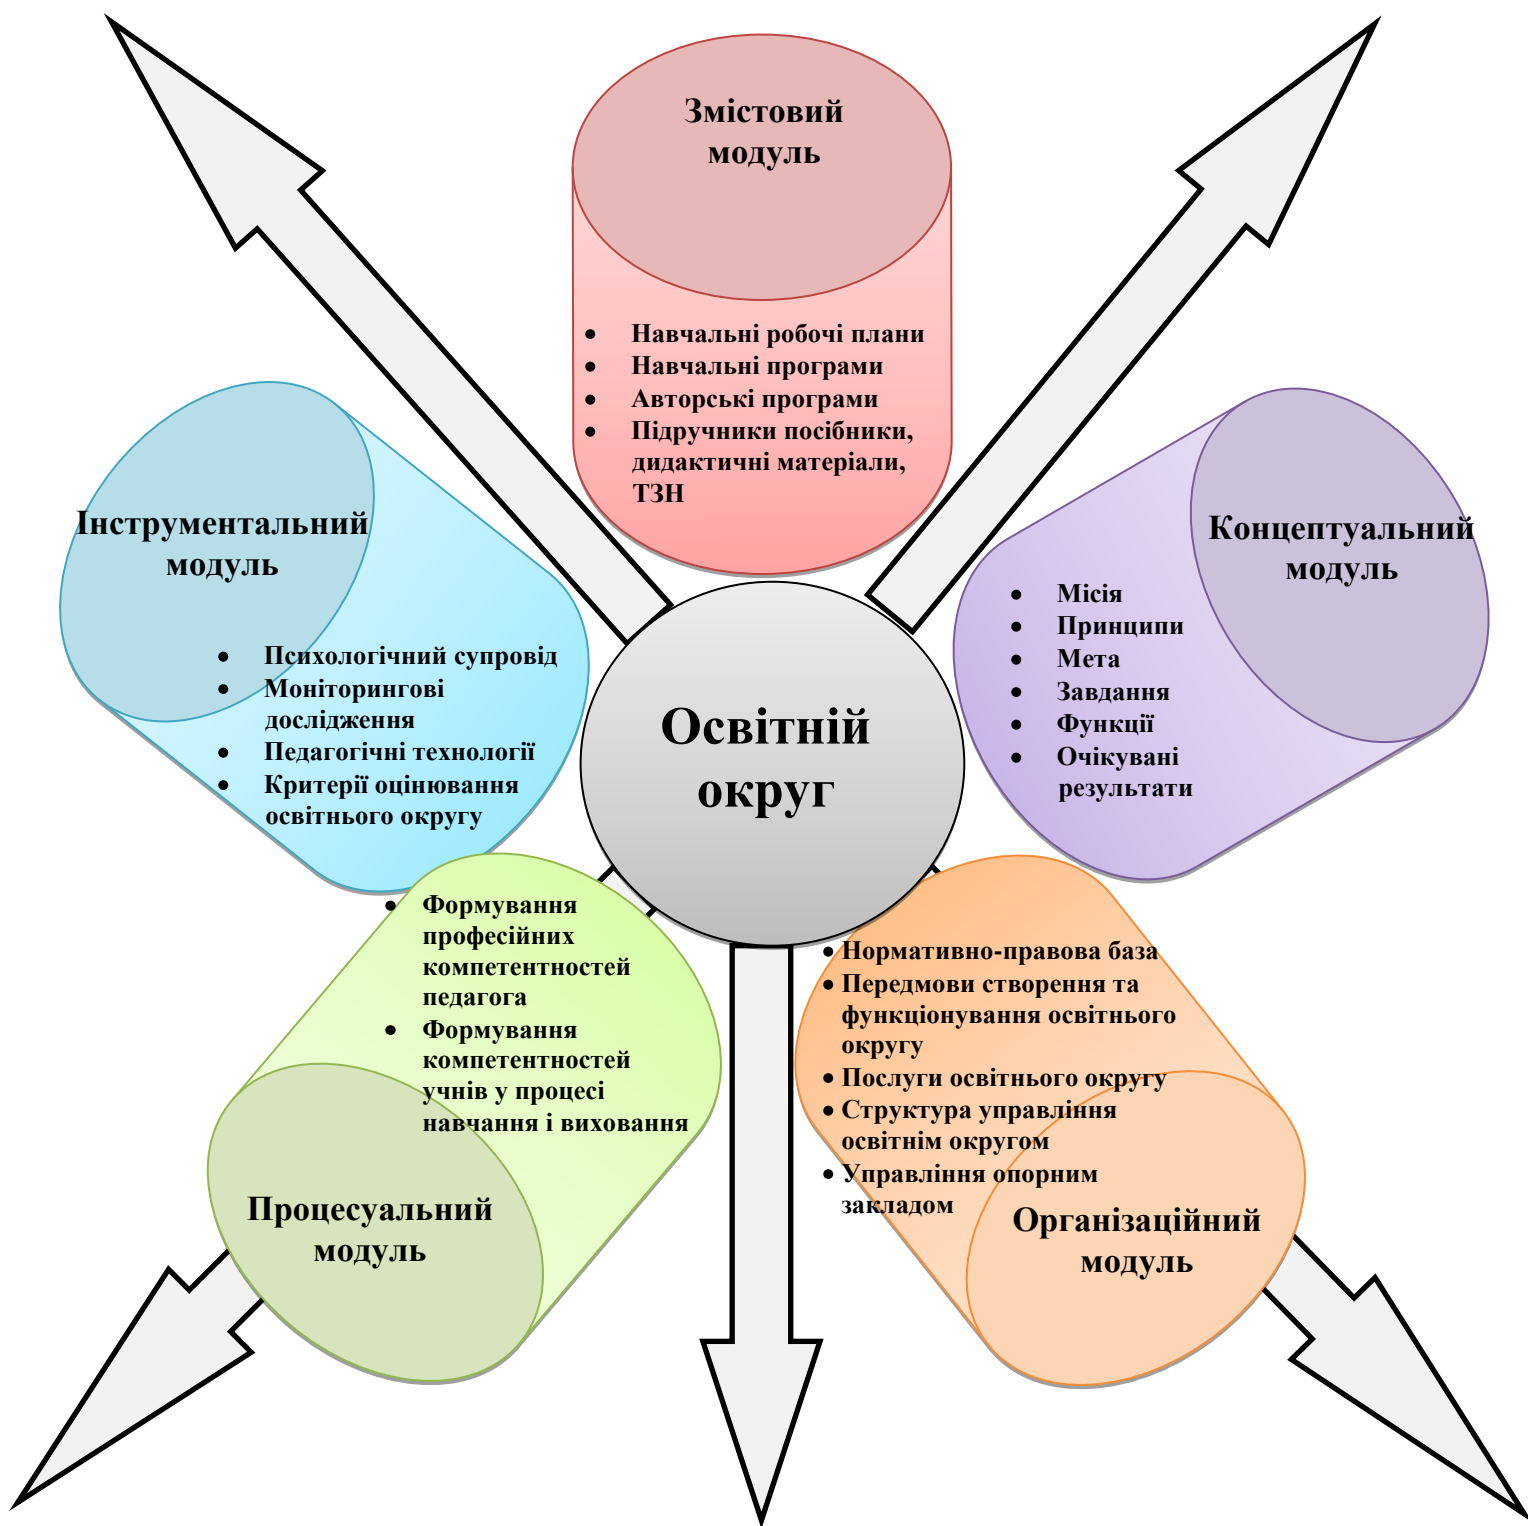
Змістовий модуль

- Навчальні робочі плани
- Навчальні програми
- Авторські програми
- Підручники посібники, дидактичні матеріали, ТЗН

Інструментальний модуль

- Психологічний супровід
- Моніторингові дослідження
- Педагогічні технології
- Критерії оцінювання освітнього округу

Концептуальний модуль

- Місія
- Принципи
- Мета
- Завдання
- Функції
- Очікувані результати

Освітній округ

- Формування професійних компетентностей педагога
- Формування компетентностей учнів у процесі навчання і виховання

Процесуальний модуль

- Нормативно-правова база
- Передмови створення та функціонування освітнього округу
- Послуги освітнього округу
- Структура управління освітнім округом
- Управління опорним закладом

Організаційний модуль